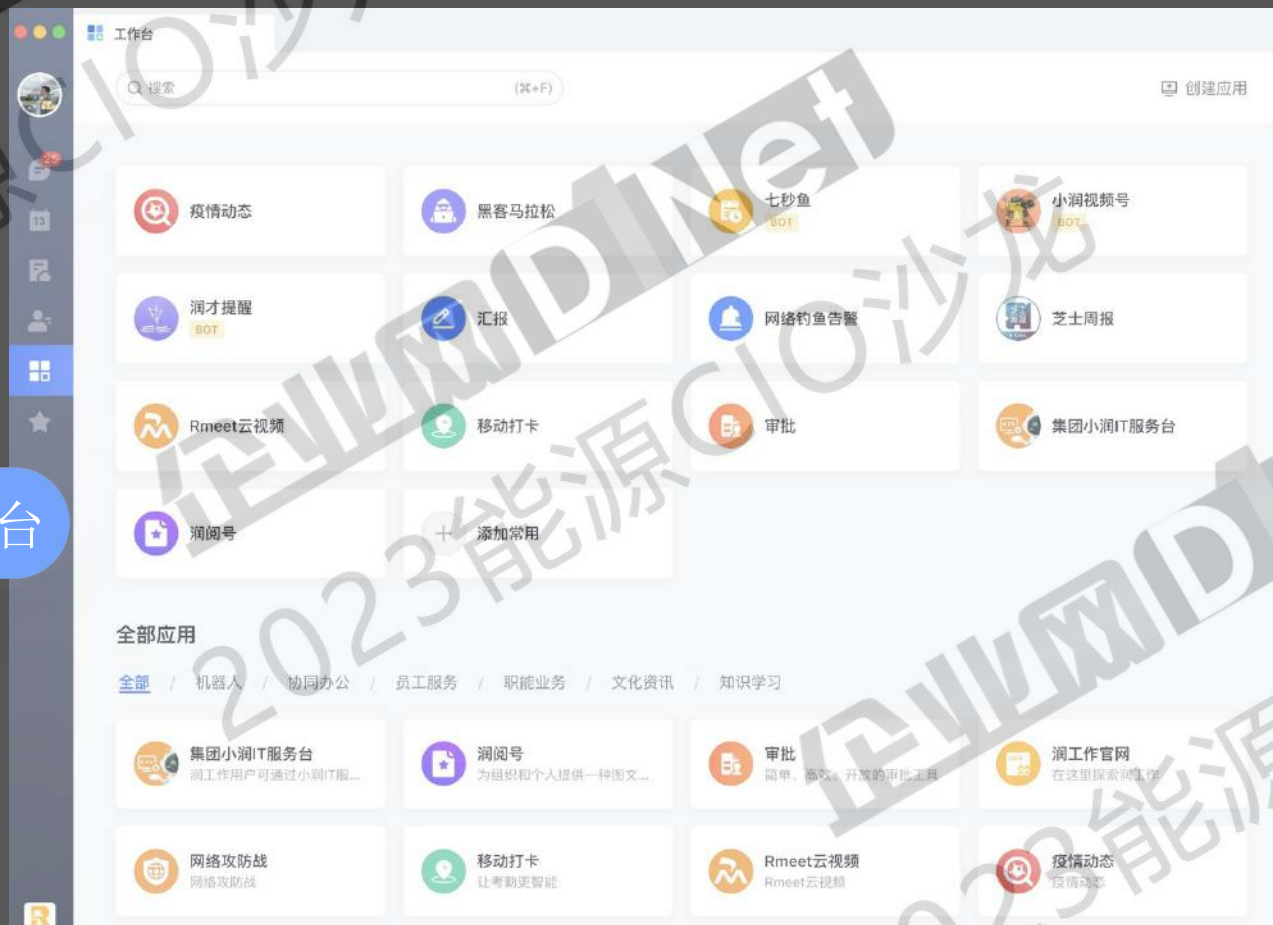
工作台

搜索 (⌘+F)

创建应用

25

13

台

疫情动态

黑客马拉松

七秒鱼
BOT

小润视频号
BOT

润才提醒
BOT

汇报

网络钓鱼告警

芝士周报

Rmeet云视频

移动打卡

审批

集团小润IT服务台

润阅号

添加常用

全部应用

全部 / 机器人 / 协同办公 / 员工服务 / 职能业务 / 文化资讯 / 知识学习

集团小润IT服务台
润工作用户可通过小润IT服...

润阅号
为组织和个人提供一种图文...

审批
简单、高效、开放的审批工具

润工作官网
在这里探索润工作

网络攻防战
网络攻防战

移动打卡
让考勤更智能

Rmeet云视频
Rmeet云视频

疫情动态
疫情动态

企业网D1Net
2023能源CIO沙龙
企业网D1Net
2023能源
CIO沙